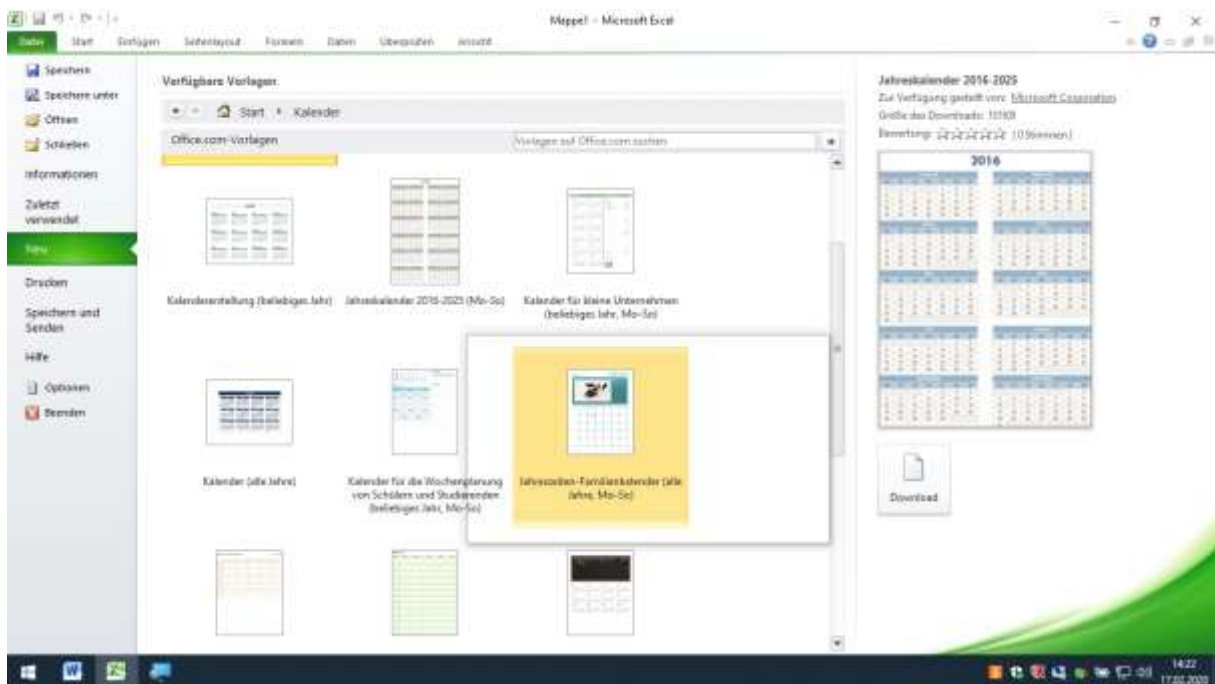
Mappe1 - Microsoft Excel

Datei Start Einfügen Seitenlayout Formeln Daten Überprüfen Ansicht

Speichern
Speichern unter
Öffnen
Schließen
Informationen
Zuletzt verwendet
Neu
Drucken
Speichern und Senden
Hilfe
Optionen
Beenden

Verfügbare Vorlagen

Start ▸ Kalender

Office.com-Vorlagen

Vorlagen auf Office.com suchen

Kalendererstellung (beliebiges Jahr)

Jahreskalender 2016-2025 (Mo-So)

Kalender für kleine Unternehmen (beliebiges Jahr, Mo-So)

Kalender (alle Jahre)

Kalender für die Wochenplanung von Schülern und Studierenden (beliebiges Jahr, Mo-So)

Jahreszeiten-Familienkalender (alle Jahre, Mo-So)

Jahreskalender 2016-2025
Zur Verfügung gestellt von: Microsoft Corporation
Größe des Downloads: 101KB
Bewertung: ☆☆☆☆☆ (0 Stimmen)

2016

Download

14:22
17.02.2020